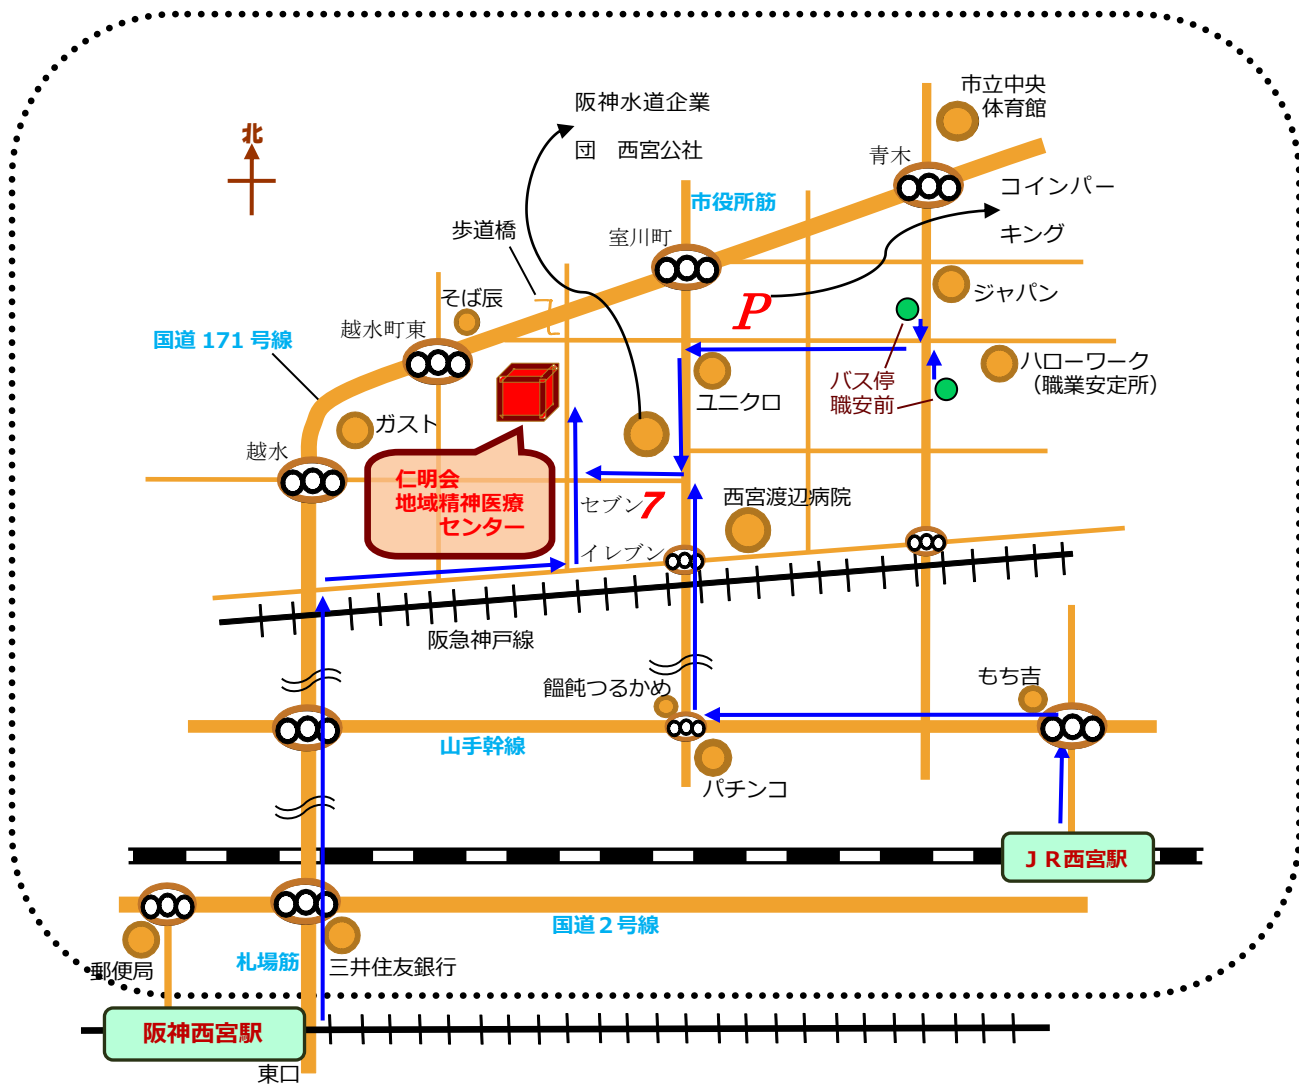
北

阪神水道企業団　西宮公社

市立中央体育館

青木

コインパーキング

市役所筋

室川町

歩道橋

そば辰

P

ジャパン

越水町東

国道 171 号線

ハローワーク（職業安定所）

バス停
職安前

ユニクロ

ガスト

越水

仁明会
地域精神医療センター

セブン7イレブン

西宮渡辺病院

阪急神戸線

饂飩つるかめ

もち吉

山手幹線

パチンコ

ＪＲ西宮駅

国道２号線

札場筋

三井住友銀行

郵便局

阪神西宮駅

東口